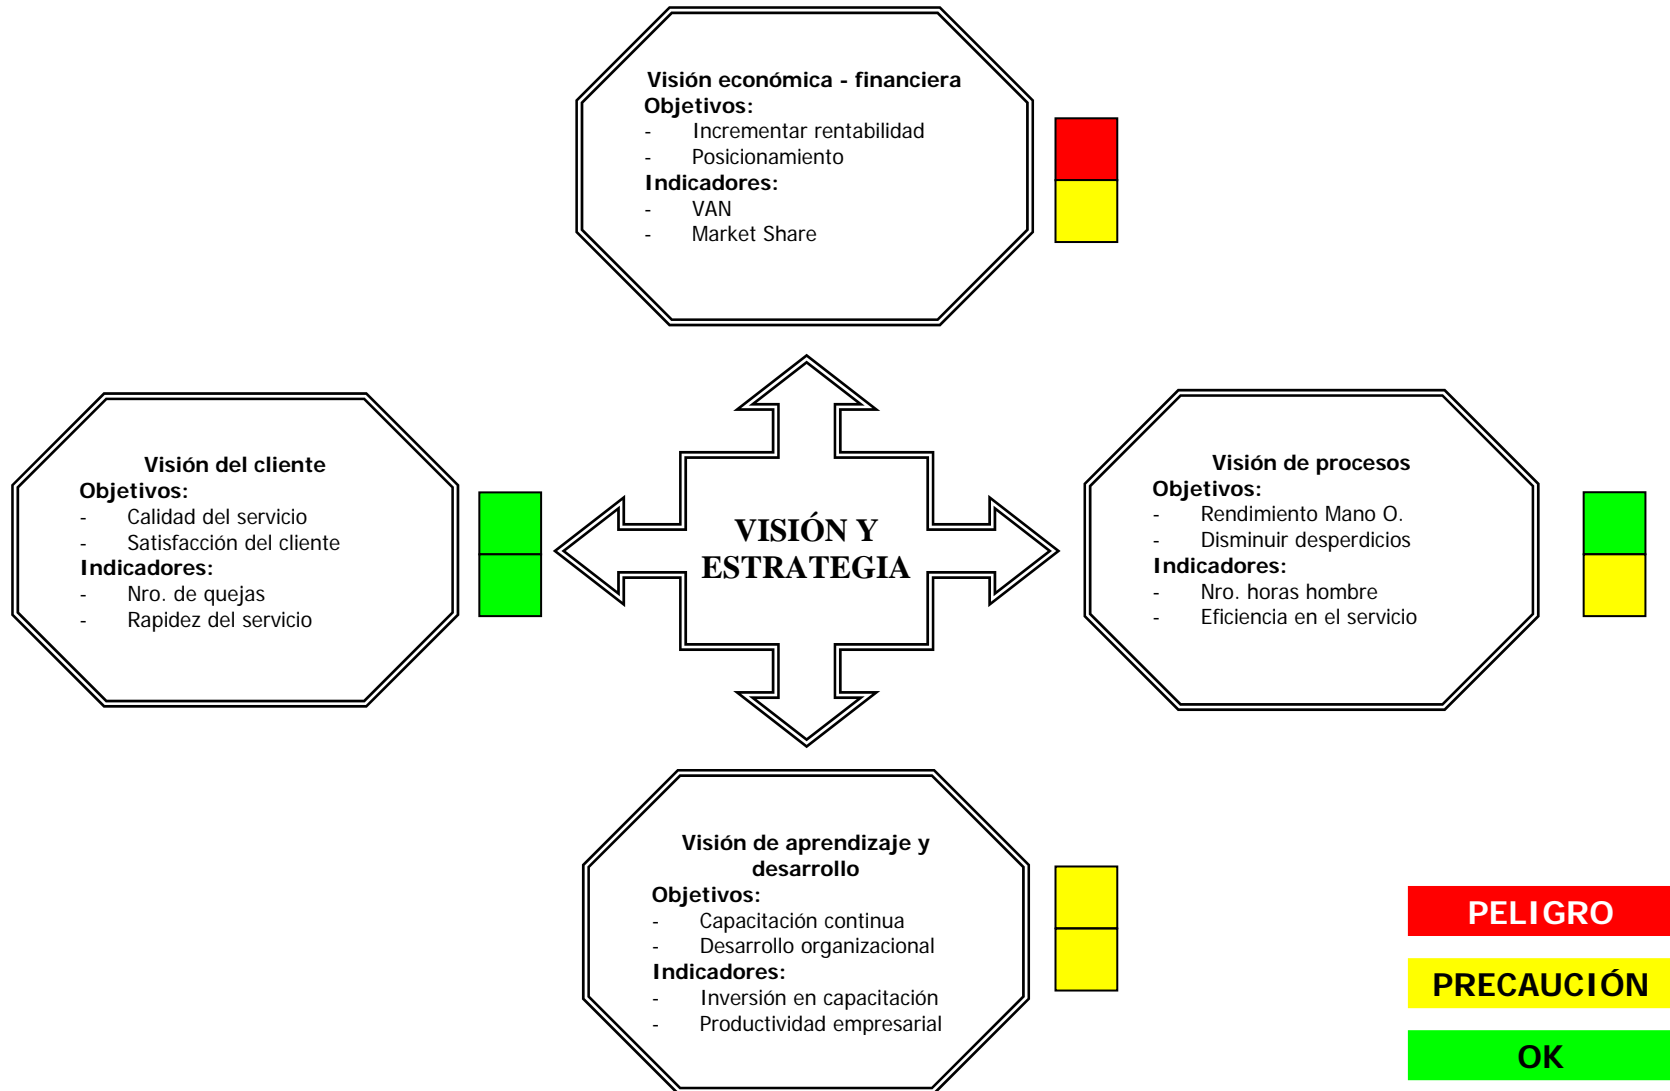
**Visión económica - financiera**
**Objetivos:**
- Incrementar rentabilidad
- Posicionamiento
**Indicadores:**
- VAN
- Market Share

**Visión del cliente**
**Objetivos:**
- Calidad del servicio
- Satisfacción del cliente
**Indicadores:**
- Nro. de quejas
- Rapidez del servicio

**VISIÓN Y ESTRATEGIA**

**Visión de procesos**
**Objetivos:**
- Rendimiento Mano O.
- Disminuir desperdicios
**Indicadores:**
- Nro. horas hombre
- Eficiencia en el servicio

**Visión de aprendizaje y desarrollo**
**Objetivos:**
- Capacitación continua
- Desarrollo organizacional
**Indicadores:**
- Inversión en capacitación
- Productividad empresarial

PELIGRO
PRECAUCIÓN
OK